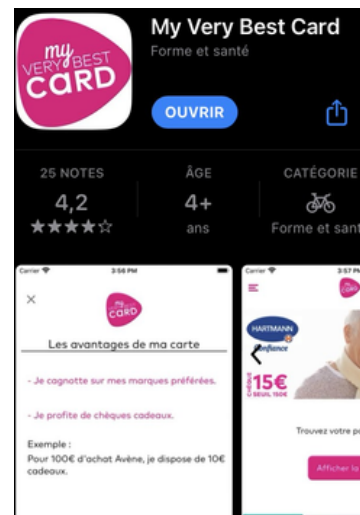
my VERY BEST CARD

My Very Best Card
Forme et santé
OUVRIR

25 NOTES
4,2
★★★★☆

ÂGE
4+
ans

CATÉGORIE
Forme et sant

Carrier 3:56 PM
×
my CARD
Les avantages de ma carte
- Je cagnotte sur mes marques préférées.
- Je profite de chèques cadeaux.
Exemple :
Pour 100€ d'achat Avène, je dispose de 10€ cadeaux.

Carrier 3:57 PM
HARTMANN
confiance
Chèque 15€
SEUIL 150€
Trouvez votre p
Afficher la